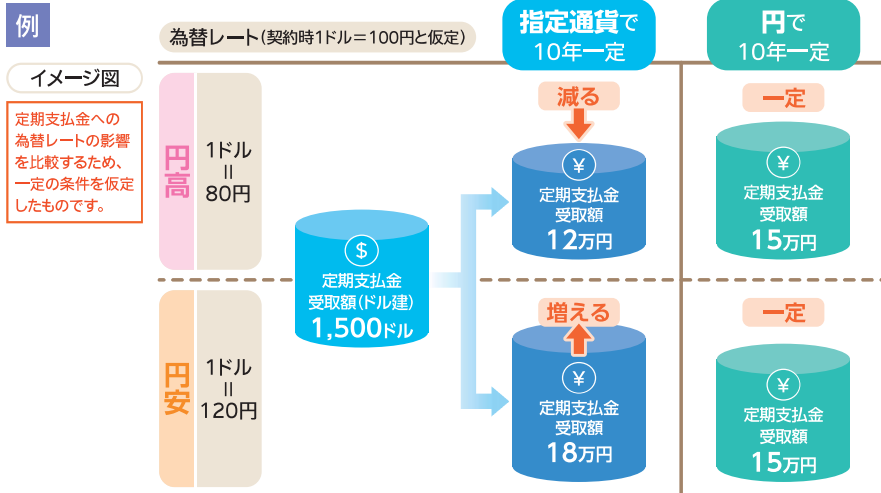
例

為替レート（契約時1ドル＝100円と仮定）

指定通貨で
10年一定

円で
10年一定

イメージ図

定期支払金への為替レートの影響を比較するため、一定の条件を仮定したものです。

円高

1ドル
＝
80円

円安

1ドル
＝
120円

$

定期支払金
受取額（ドル建）
1,500ドル

減る

¥
定期支払金
受取額
12万円

増える

¥
定期支払金
受取額
18万円

一定

¥
定期支払金
受取額
15万円

一定

¥
定期支払金
受取額
15万円